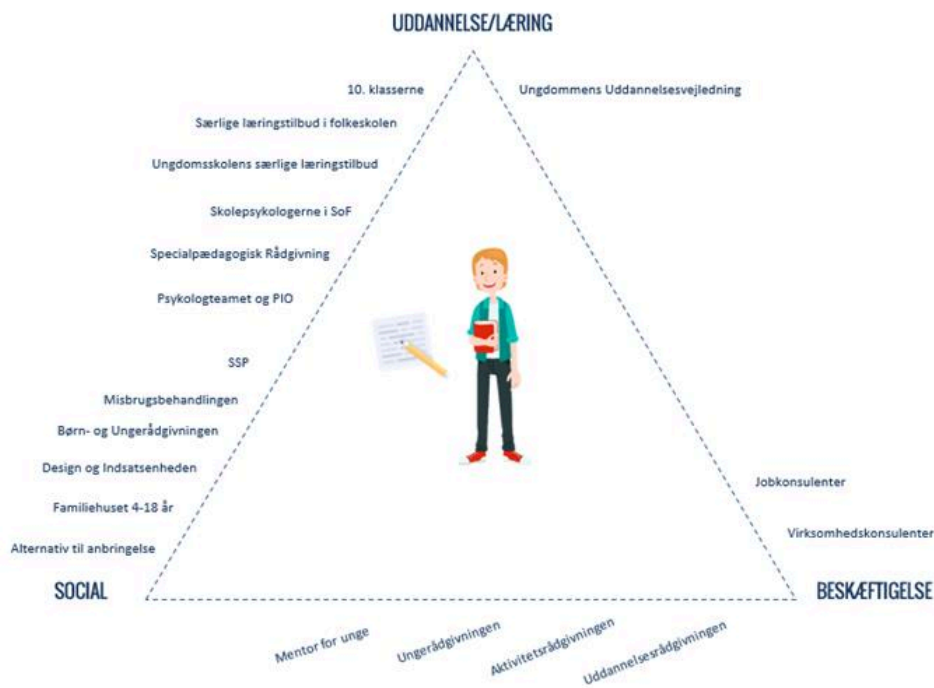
UDDANNELSE/LÆRING

10. klasserne

Særlige læringstilbud i folkeskolen

Ungdomsskolens særlige læringstilbud

Skolepsykologerne i SoF

Specialpædagogisk Rådgivning

Psykologteamet og PIO

SSP

Misbrugsbehandlingen

Børn- og Ungerådgivningen

Design og Indsatsenheden

Familiehuset 4-18 år

Alternativ til anbringelse

Ungdommens Uddannelsesvejledning

Jobkonsulenter

Virksomhedskonsulenter

SOCIAL

BESKÆFTIGELSE

Mentor for unge

Ungerådgivningen

Aktivitetsrådgivningen

Uddannelsesrådgivningen